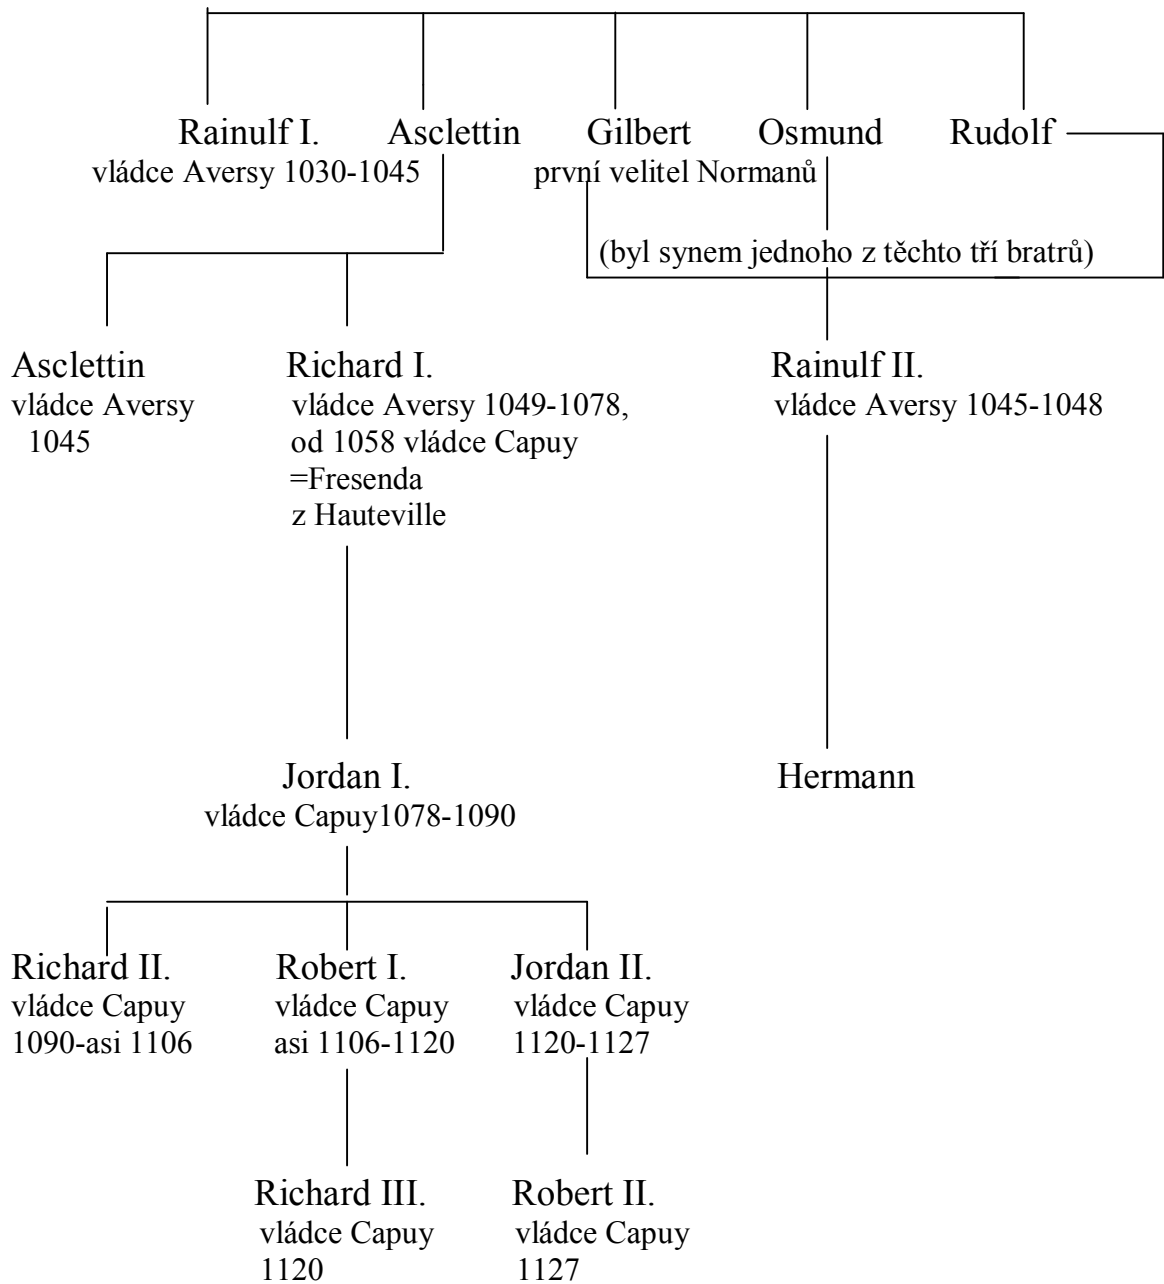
Rainulf I.
vládce Aversy 1030-1045

Asclettin

Gilbert
první velitel Normanů

Osmund

Rudolf

(byl synem jednoho z těchto tří bratrů)

Asclettin
vládce Aversy
1045

Richard I.
vládce Aversy 1049-1078,
od 1058 vládce Capuy
=Fresenda
z Hauteville

Rainulf II.
vládce Aversy 1045-1048

Jordan I.
vládce Capuy1078-1090

Hermann

Richard II.
vládce Capuy
1090-asi 1106

Robert I.
vládce Capuy
asi 1106-1120

Jordan II.
vládce Capuy
1120-1127

Richard III.
vládce Capuy
1120

Robert II.
vládce Capuy
1127